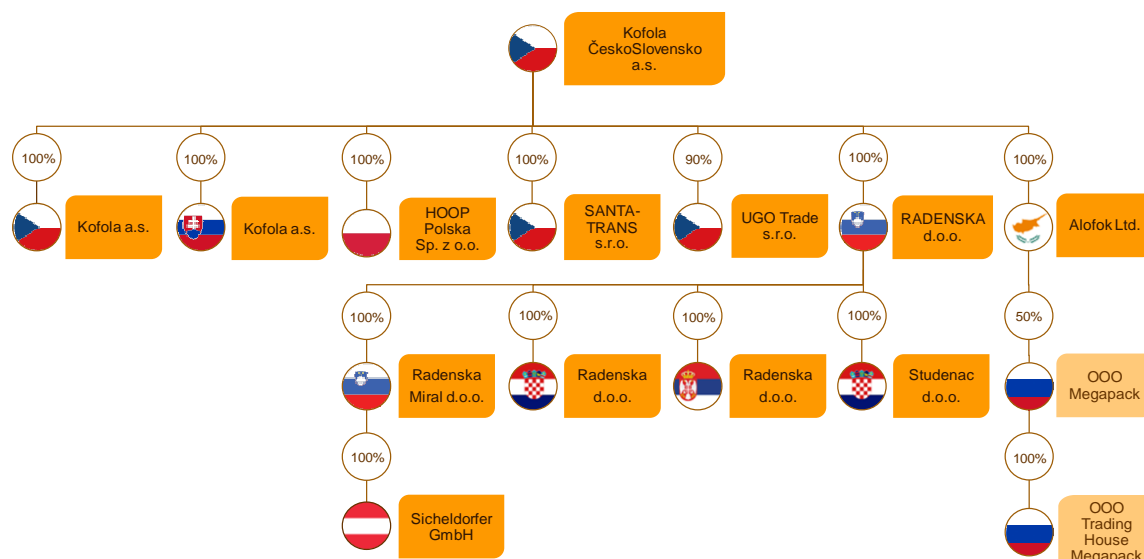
Kofola ČeskoSlovensko a.s.

100%
Kofola a.s.

100%
Kofola a.s.

100%
HOOP Polska Sp. z o.o.

100%
SANTA-TRANS s.r.o.

90%
UGO Trade s.r.o.

100%
RADENSKA d.o.o.

100%
Alofok Ltd.

100%
Radenska Miral d.o.o.

100%
Radenska d.o.o.

100%
Radenska d.o.o.

100%
Studenac d.o.o.

50%
OOO Megapack

100%
Sicheldorfer GmbH

100%
OOO Trading House Megapack